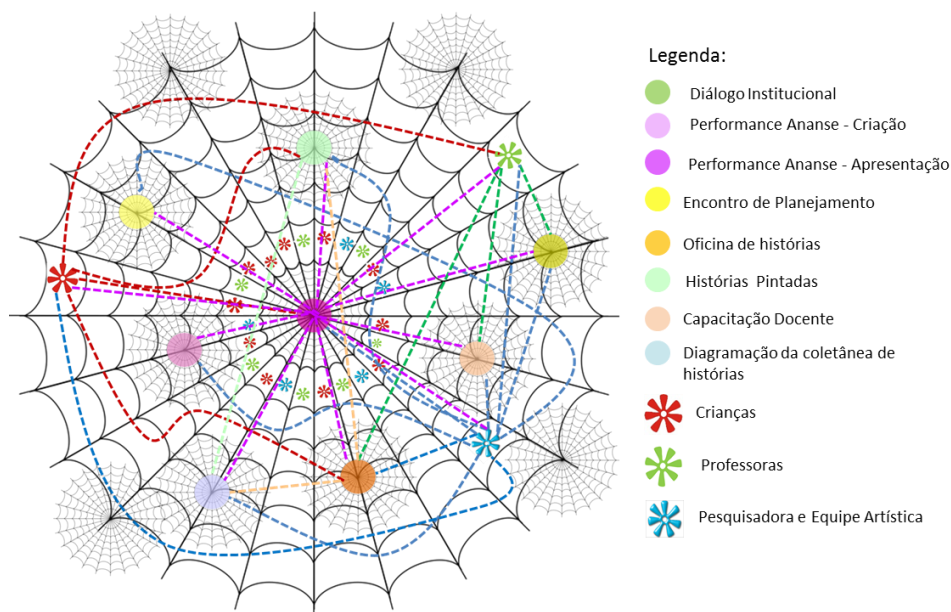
Legenda:

Diálogo Institucional

Performance Ananse - Criação

Performance Ananse - Apresentação

Encontro de Planejamento

Oficina de histórias

Histórias Pintadas

Capacitação Docente

Diagramação da coletânea de histórias

Crianças

Professoras

Pesquisadora e Equipe Artística